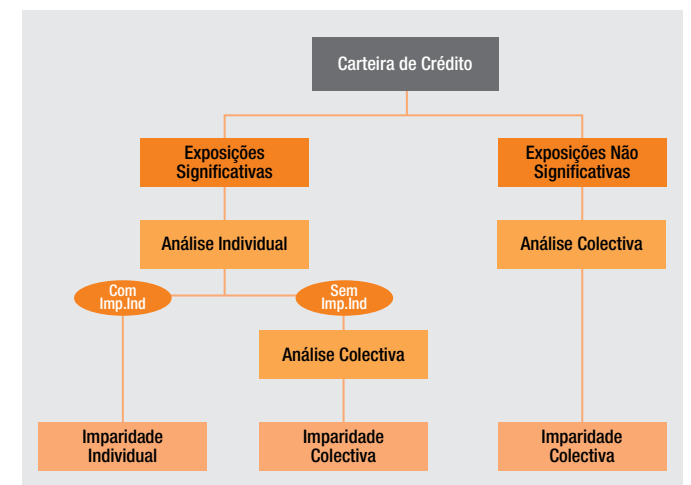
Carteira de Crédito

Exposições Significativas

Exposições Não Significativas

Análise Individual

Análise Colectiva

Com Imp.Ind

Sem Imp.Ind

Análise Colectiva

Imparidade Individual

Imparidade Colectiva

Imparidade Colectiva